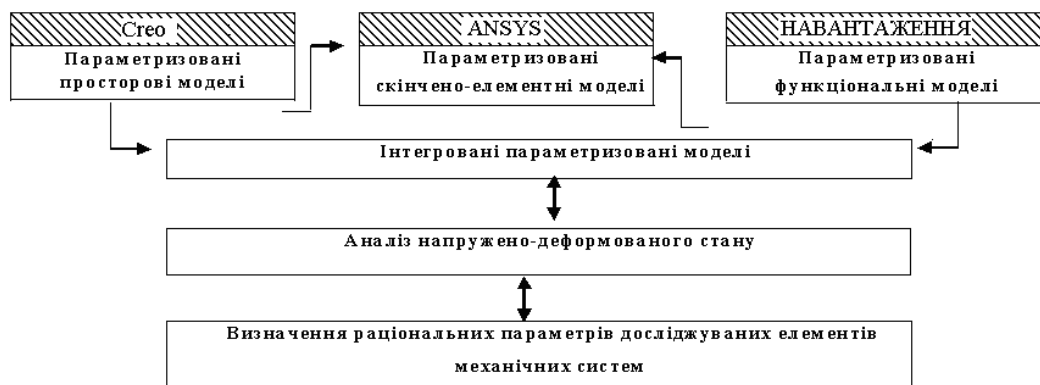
Creo
Параметризовані просторові моделі

ANSYS
Параметризовані скінчено-елементні моделі

НАВАНТАЖЕННЯ
Параметризовані функціональні моделі

Інтегровані параметризовані моделі

Аналіз напружено-деформованого стану

Визначення раціональних параметрів досліджуваних елементів механічних систем